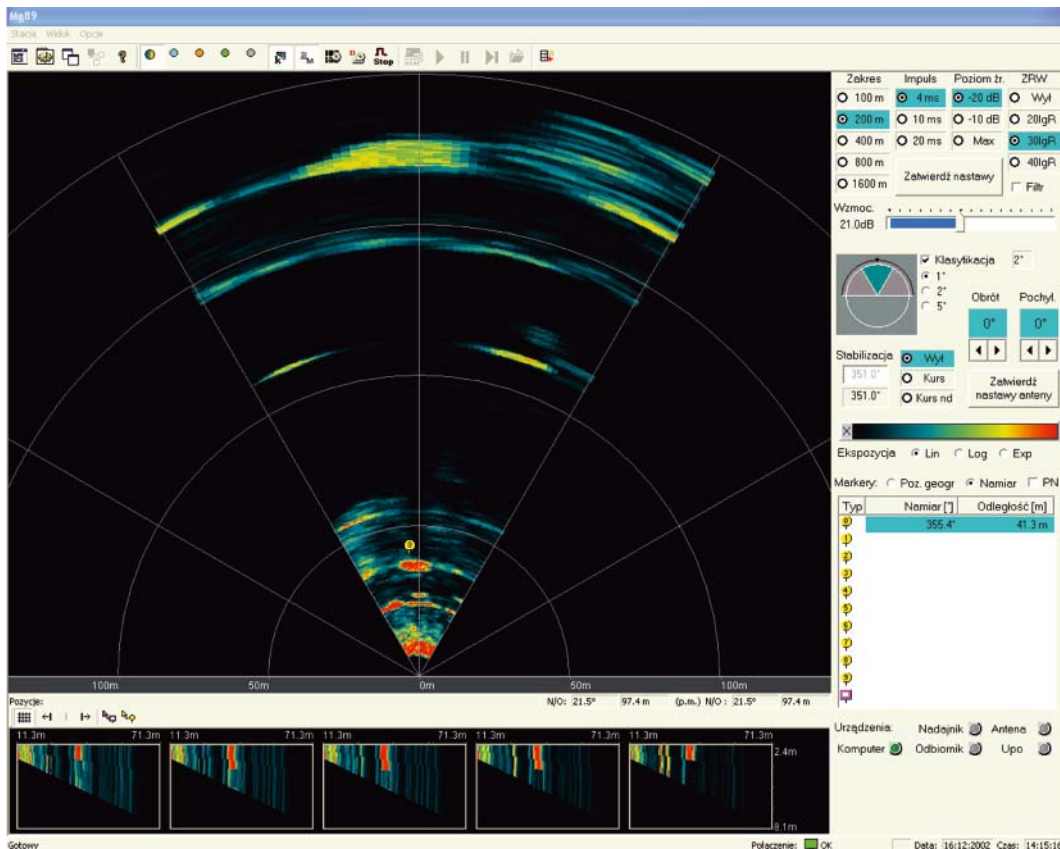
Mg89

Stacja Widok Opcje

Stop

| Zakres | Impuls | Poziom źr. | ZRW |
|---|---|---|---|
| 100 m | 4 ms | -20 dB | Wył |
| 200 m | 10 ms | -10 dB | 20lgR |
| 400 m | 20 ms | Max | 30lgR |
| 800 m | | | 40lgR |
| 1600 m | | | |

Zatwierdź nastawy

Filtr

Wzmoc.
21.0dB

Klasyfikacja 2°
1°
2°
5°

Obrót Pochyl.
0° 0°

Stabilizacja Wył
351.0° Kurs
351.0° Kurs nd

Zatwierdź nastawy anteny

Ekspozycja Lin Log Exp

Markery: Poz. geogr Namiar PN

| Typ | Namiar [°] | Odległość [m] |
|---|---|---|
| 0 | 355.4° | 41.3 m |

1 2 3 4 5 6 7 8 9

100m 50m 0m 50m 100m

Pozycje:
N/O: 21.5° 97.4 m (p.m.) N/O: 21.5° 97.4 m

11.3m 71.3m 11.3m 71.3m 11.3m 71.3m 11.3m 71.3m 11.3m 71.3m

2.4m

8.1m

Urządzenia: Nadajnik Antena
Komputer Odbiornik Upo

Gotowy

Połączenie: OK

Data: 16:12:2002 Czas: 14:15:16